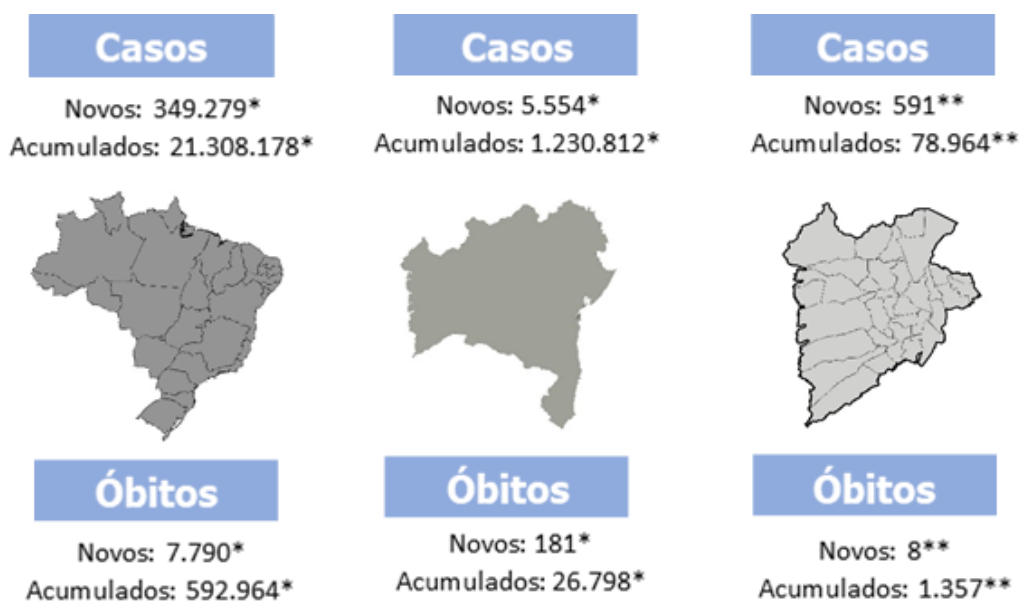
Casos
Novos: 349.279*
Acumulados: 21.308.178*

Óbitos
Novos: 7.790*
Acumulados: 592.964*

Casos
Novos: 5.554*
Acumulados: 1.230.812*

Óbitos
Novos: 181*
Acumulados: 26.798*

Casos
Novos: 591**
Acumulados: 78.964**

Óbitos
Novos: 8**
Acumulados: 1.357**